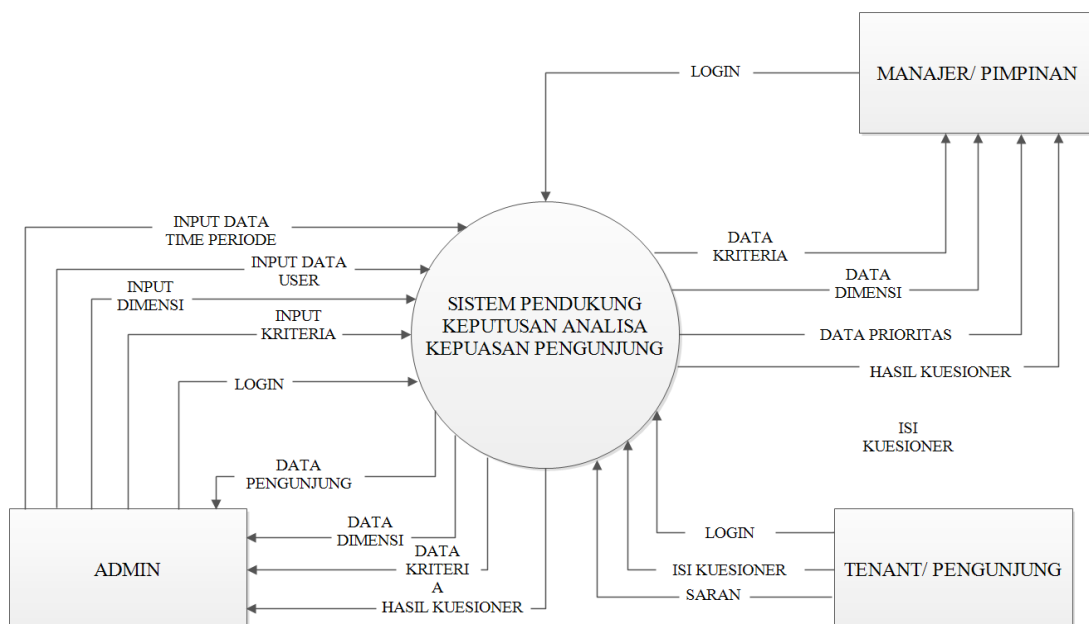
MANAJER/ PIMPINAN

LOGIN

INPUT DATA TIME PERIODE

INPUT DATA USER

INPUT DIMENSI

INPUT KRITERIA

LOGIN

SISTEM PENDUKUNG KEPUTUSAN ANALISA KEPUASAN PENGUNJUNG

DATA KRITERIA

DATA DIMENSI

DATA PRIORITAS

HASIL KUESIONER

ISI KUESIONER

DATA PENGUNJUNG

DATA DIMENSI

DATA KRITERI A

HASIL KUESIONER

ADMIN

LOGIN

ISI KUESIONER

SARAN

TENANT/ PENGUNJUNG